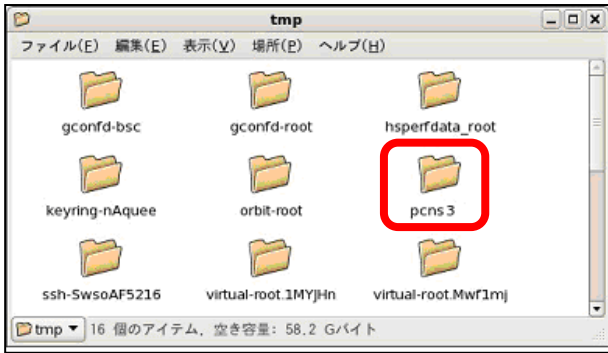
tmp

ファイル(F) 編集(E) 表示(V) 場所(P) ヘルプ(H)

gconfd-bsc
gconfd-root
hsperfdata_root
keyring-nAquee
orbit-root
pcns3
ssh-SwsoAF5216
virtual-root.1MYJHn
virtual-root.Mwf1mj

tmp ▾ 16 個のアイテム, 空き容量: 58.2 Gバイト